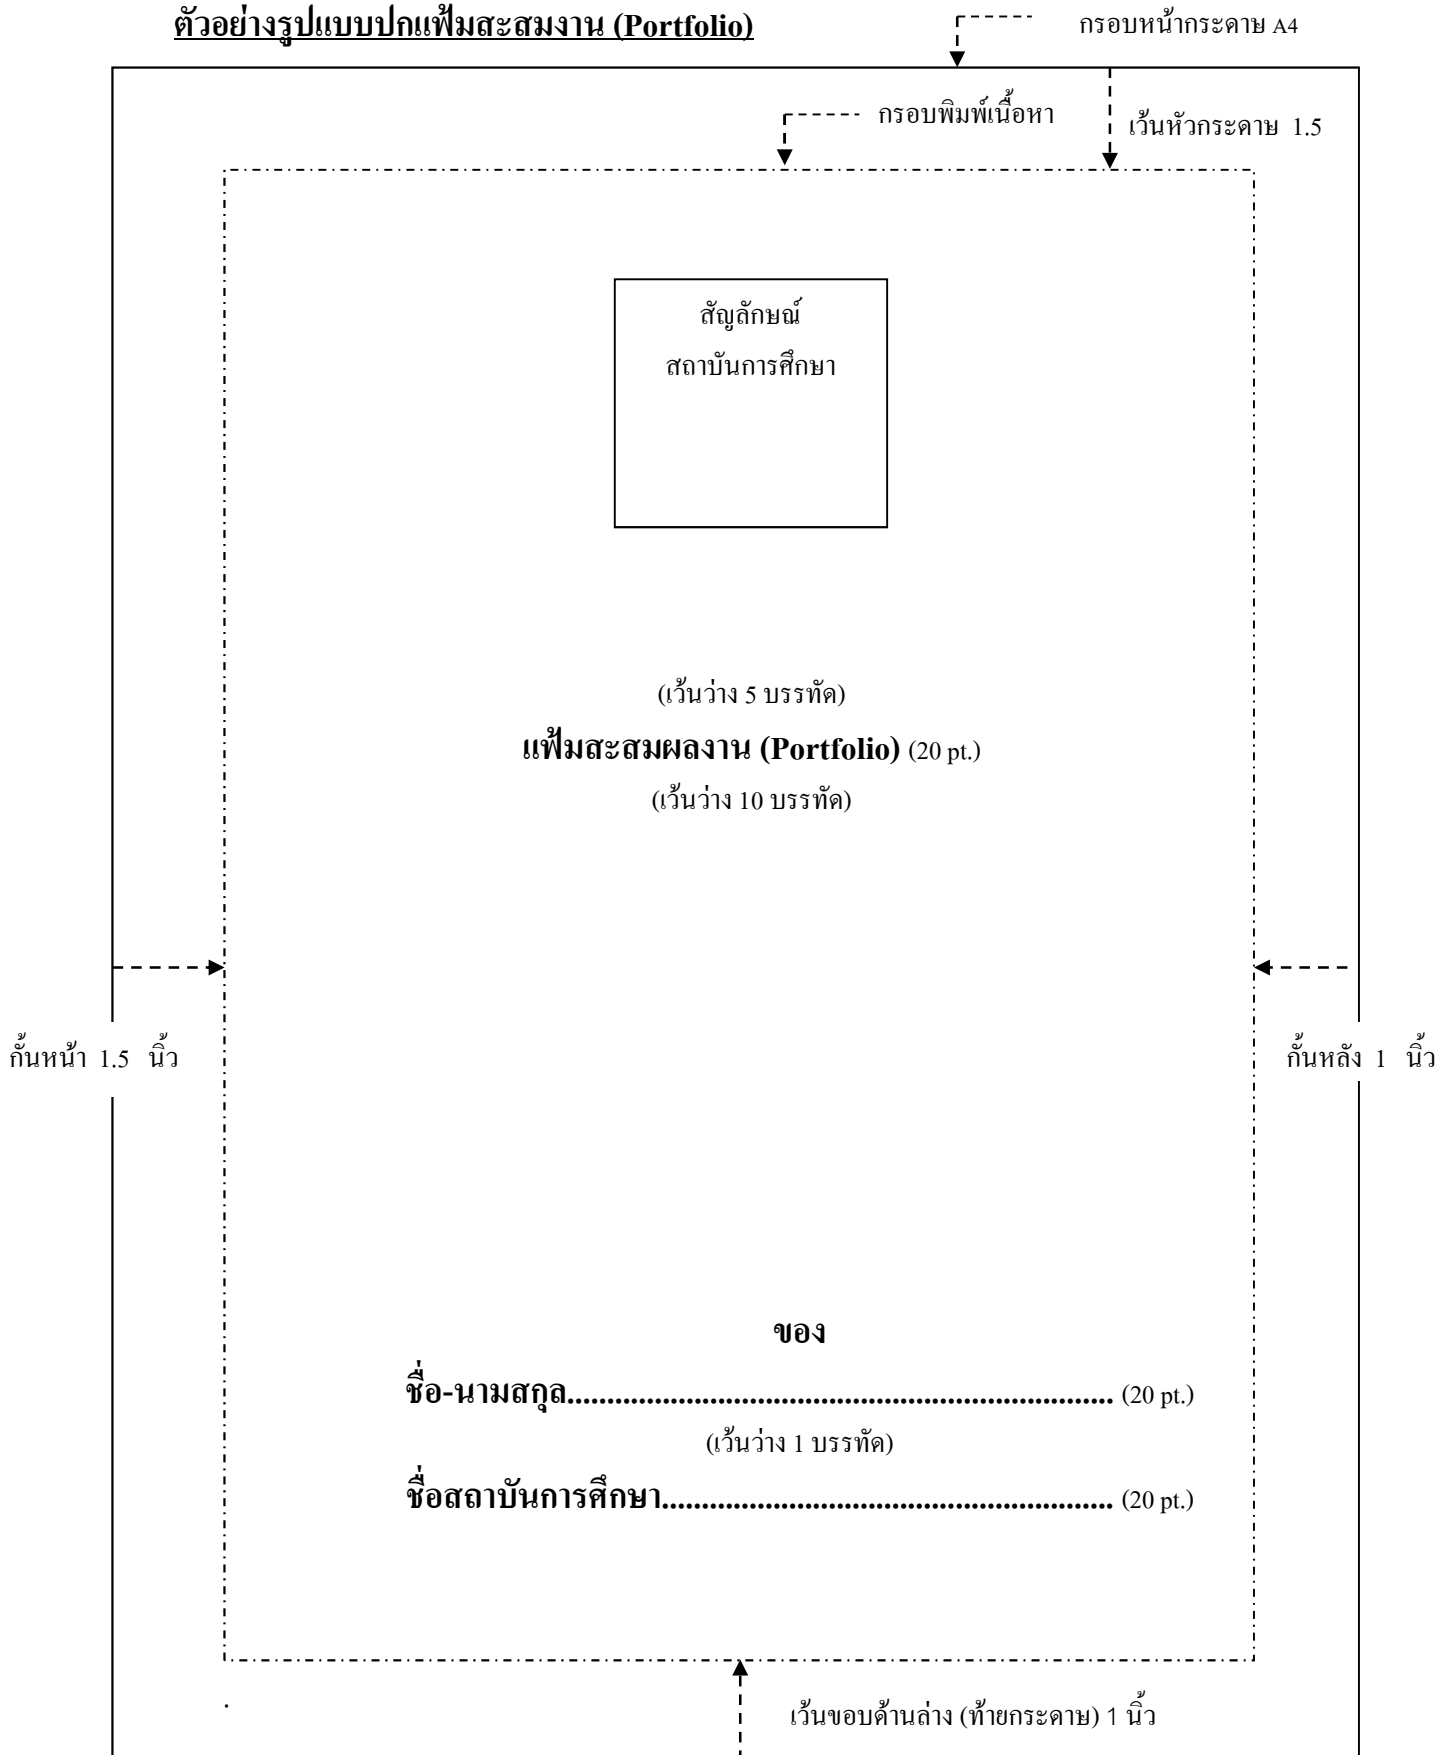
ตัวอย่างรูปแบบปกแฟ้มสะสมงาน (Portfolio)

กรอบหน้ากระดาษ A4

กรอบพิมพ์เนื้อหา

เว้นหัวกระดาษ 1.5

สัญลักษณ์
สถาบันการศึกษา

(เว้นว่าง 5 บรรทัด)

แฟ้มสะสมผลงาน (Portfolio) (20 pt.)

(เว้นว่าง 10 บรรทัด)

กั้นหน้า 1.5 นิ้ว

กั้นหลัง 1 นิ้ว

ของ

ชื่อ-นามสกุล................................................................ (20 pt.)

(เว้นว่าง 1 บรรทัด)

ชื่อสถาบันการศึกษา...................................................... (20 pt.)

เว้นขอบด้านล่าง (ท้ายกระดาษ) 1 นิ้ว